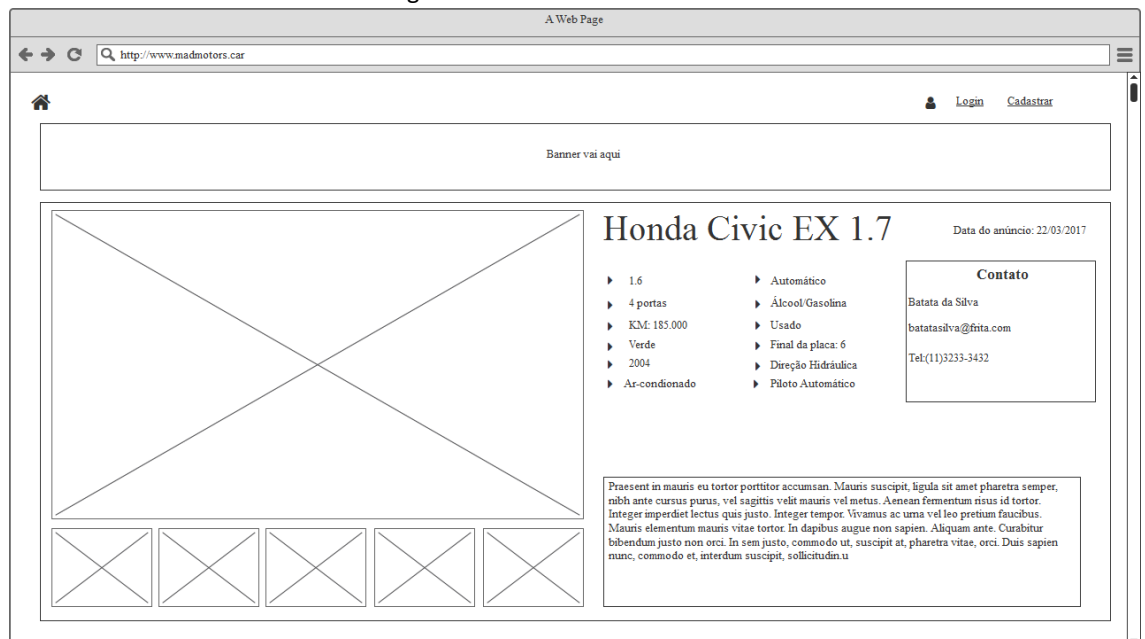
A Web Page

http://www.madmotors.car

Login Cadastrar

Banner vai aqui

Honda Civic EX 1.7

Data do anúncio: 22/03/2017

1.6
4 portas
KM: 185.000
Verde
2004
Ar-condionado

Automático
Álcool/Gasolina
Usado
Final da placa: 6
Direção Hidráulica
Piloto Automático

Contato
Batata da Silva
batatasilva@frita.com
Tel:(11)3233-3432

Praesent in mauris eu tortor porttitor accumsan. Mauris suscipit, ligula sit amet pharetra semper, nibh ante cursus purus, vel sagittis velit mauris vel metus. Aenean fermentum risus id tortor. Integer imperdiet lectus quis justo. Integer tempor. Vivamus ac urna vel leo pretium faucibus. Mauris elementum mauris vitae tortor. In dapibus augue non sapien. Aliquam ante. Curabitur bibendum justo non orci. In sem justo, commodo ut, suscipit at, pharetra vitae, orci. Duis sapien nunc, commodo et, interdum suscipit, sollicitudin.u